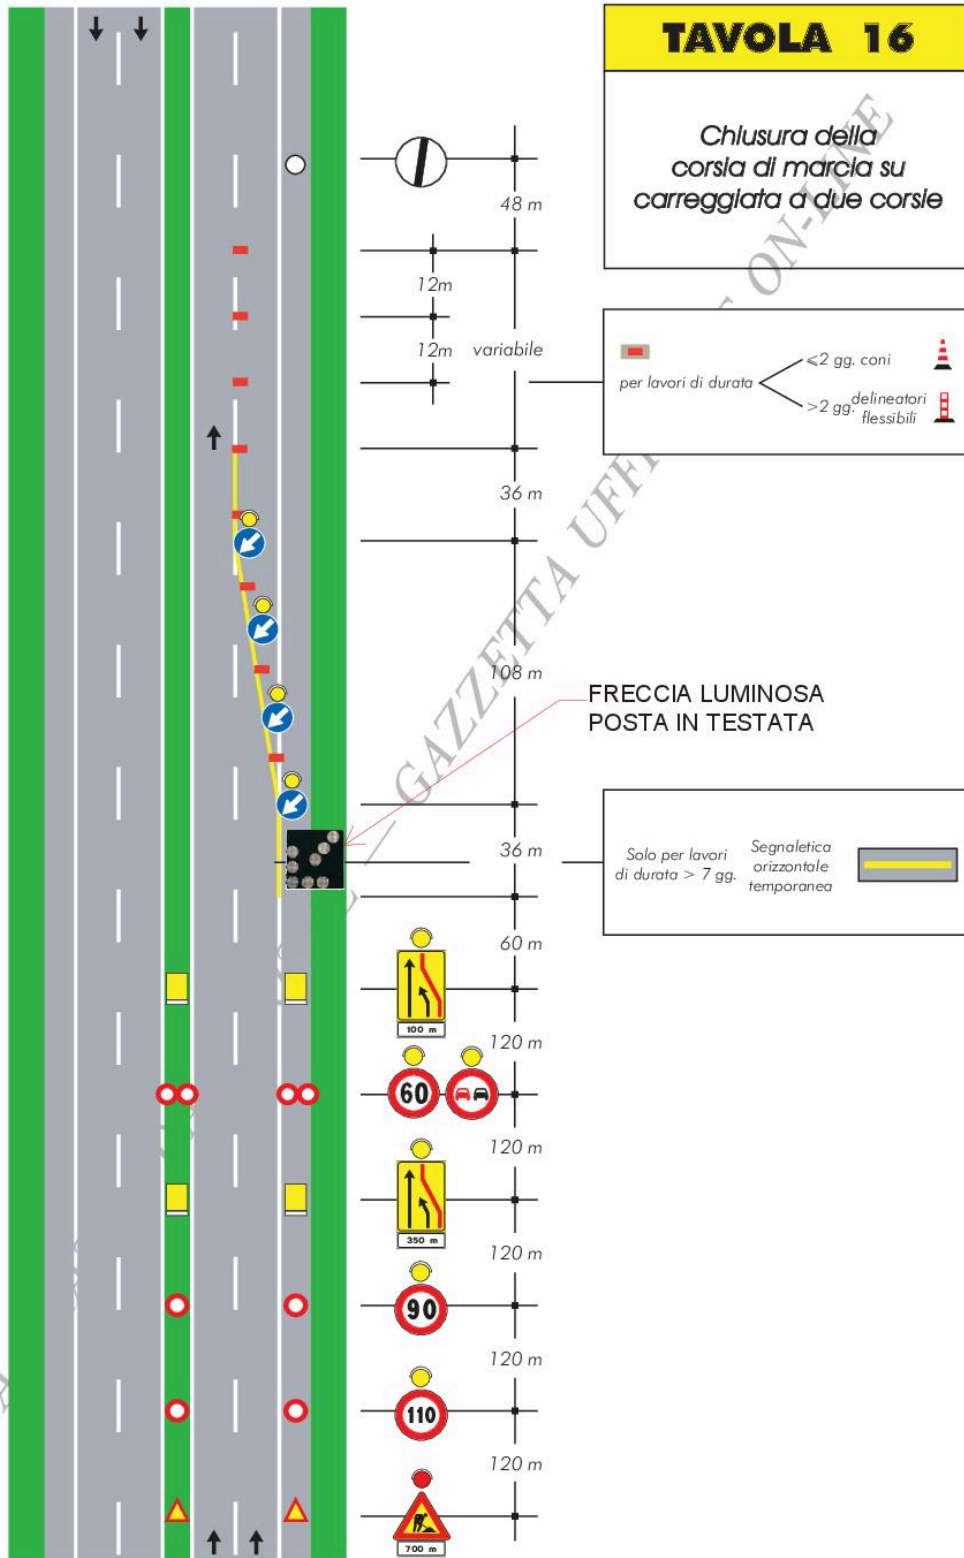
TAVOLA 16

Chiusura della corsia di marcia su carreggiata a due corsie

48 m

12m

12m variabile

per lavori di durata
≤2 gg. coni
>2 gg. delineatori flessibili

36 m

108 m

FRECCIA LUMINOSA POSTA IN TESTATA

36 m

Solo per lavori di durata > 7 gg.
Segnaletica orizzontale temporanea

60 m

100 m

120 m

60

120 m

350 m

120 m

90

120 m

110

120 m

700 m

GAZZETTA UFFICIALE ON-LINE